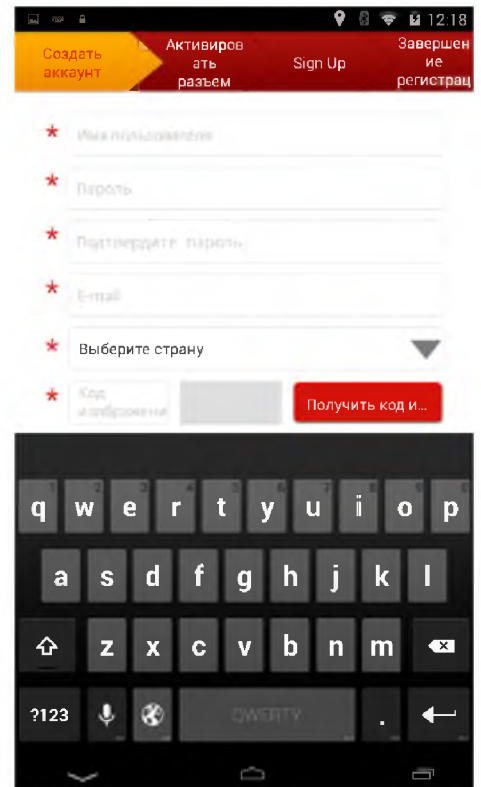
12:18

Создать аккаунт

Активировать разъем

Sign Up

Завершение регистрац

*
Имя пользователя

*
Пароль

*
Подтвердите пароль

*
E-mail

*
Выберите страну

*
Код изображени

Получить код и...

q w e r t y u i o p
a s d f g h j k l
z x c v b n m
?123
QWERTY
.